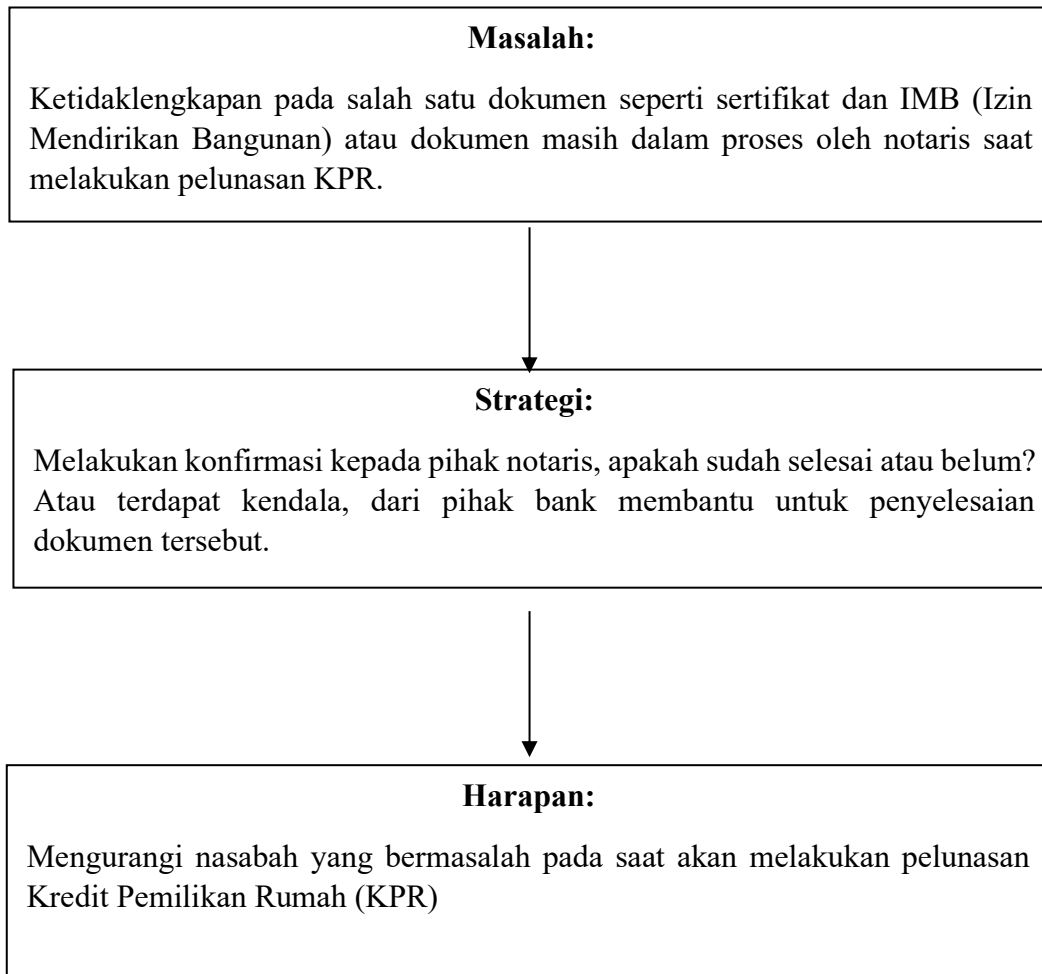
**Masalah:**

Ketidaklengkapan pada salah satu dokumen seperti sertifikat dan IMB (Izin Mendirikan Bangunan) atau dokumen masih dalam proses oleh notaris saat melakukan pelunasan KPR.

**Strategi:**

Melakukan konfirmasi kepada pihak notaris, apakah sudah selesai atau belum? Atau terdapat kendala, dari pihak bank membantu untuk penyelesaian dokumen tersebut.

**Harapan:**

Mengurangi nasabah yang bermasalah pada saat akan melakukan pelunasan Kredit Pemilikan Rumah (KPR)